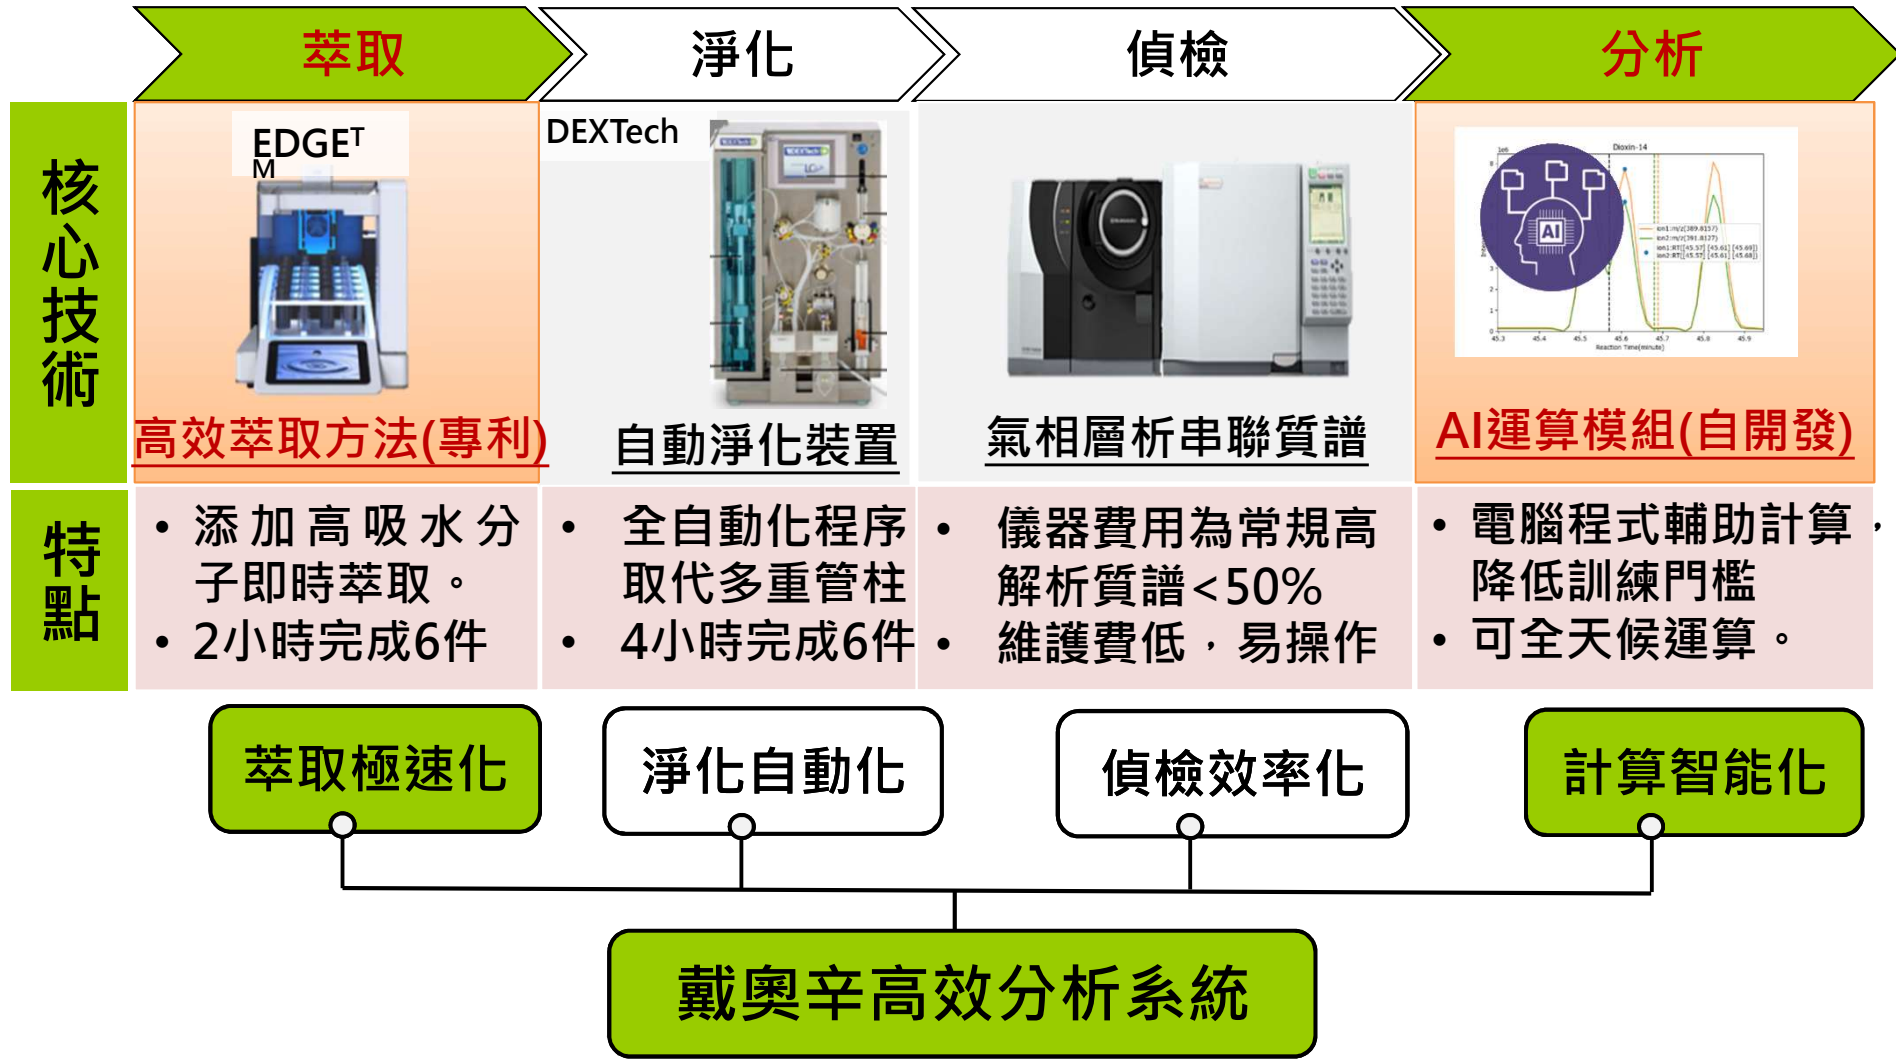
萃取 淨化 偵檢 分析

核心技術

EDGE$^{TM}$

高效萃取方法(專利)

DEXTech

自動淨化裝置

氣相層析串聯質譜

Dioxin-14

AI

AI運算模組(自開發)

特點

• 添加高吸水分子即時萃取。
• 2小時完成6件

• 全自動化程序取代多重管柱
• 4小時完成6件

• 儀器費用為常規高解析質譜<50%
• 維護費低，易操作

• 電腦程式輔助計算，降低訓練門檻
• 可全天候運算。

萃取極速化

淨化自動化

偵檢效率化

計算智能化

戴奧辛高效分析系統